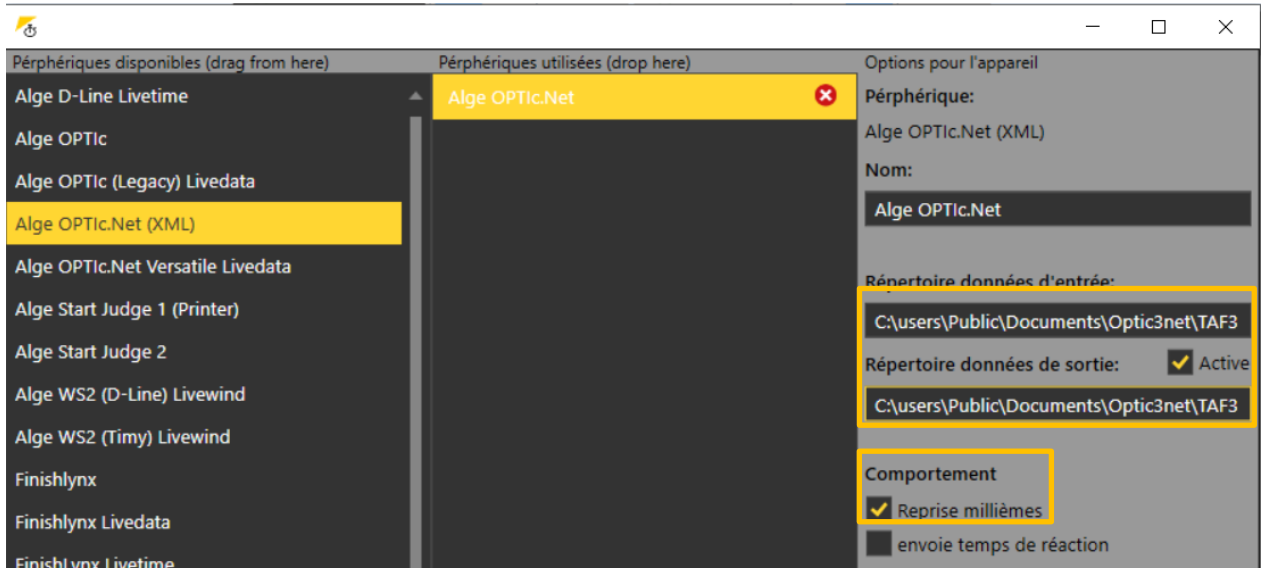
Pérphériques disponibles (drag from here)

Alge D-Line Livetime
Alge OPTIc
Alge OPTIc (Legacy) Livedata
Alge OPTIc.Net (XML)
Alge OPTIc.Net Versatile Livedata
Alge Start Judge 1 (Printer)
Alge Start Judge 2
Alge WS2 (D-Line) Livewind
Alge WS2 (Timy) Livewind
Finishlynx
Finishlynx Livedata
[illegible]

Pérphériques utilisées (drop here)

Alge OPTIc.Net

Options pour l'appareil

Pérphérique:
Alge OPTIc.Net (XML)

Nom:
Alge OPTIc.Net

Répertoire données d'entrée:
C:\users\Public\Documents\Optic3net\TAF3

Répertoire données de sortie:
Active
C:\users\Public\Documents\Optic3net\TAF3

Comportement
Reprise millièmes
envoie temps de réaction